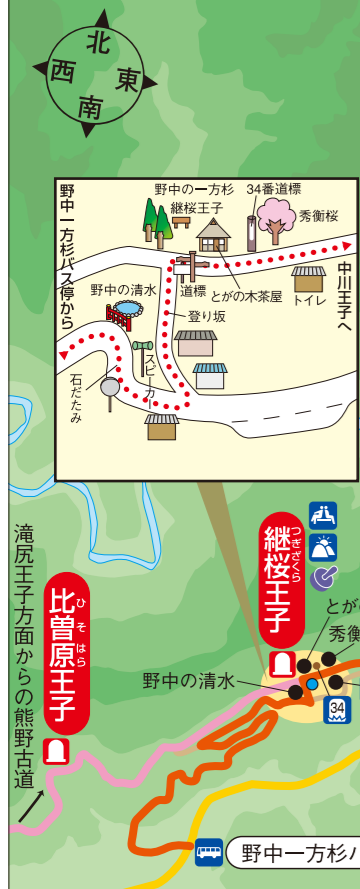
北
西
東
南

野中一方杉バス停から
野中の一方杉
34番道標
継桜王子
秀衡桜
中川王子へ
野中の清水
道標
とがの木茶屋
トイレ
登り坂
スピーカー
石だたみ

継桜王子
つぎざくら
とが
秀衡
野中の清水
34
滝尻王子方面からの熊野古道
比曽原王子
ひそはら
野中一方杉バ